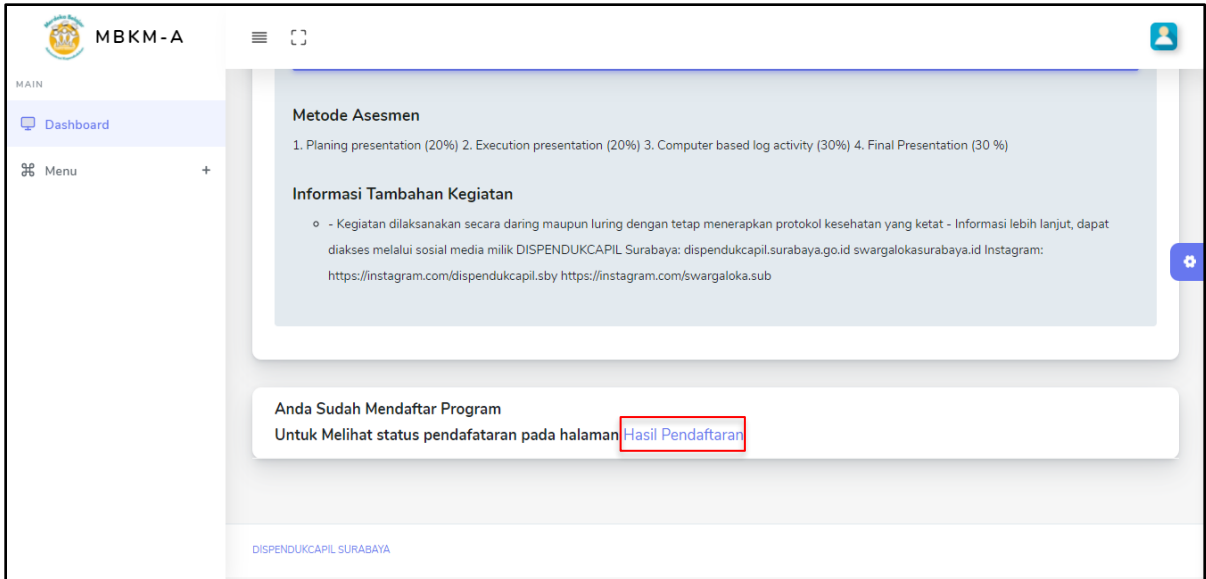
MBKM-A

MAIN

Dashboard

Menu +

Metode Asesmen

1. Planing presentation (20%) 2. Execution presentation (20%) 3. Computer based log activity (30%) 4. Final Presentation (30 %)

Informasi Tambahan Kegiatan

- Kegiatan dilaksanakan secara daring maupun luring dengan tetap menerapkan protokol kesehatan yang ketat - Informasi lebih lanjut, dapat diakses melalui sosial media milik DISPENDUKCAPIL Surabaya: dispendukcapil.surabaya.go.id swargalokasurabaya.id Instagram: https://instagram.com/dispendukcapil.sby https://instagram.com/swargaloka.sub

Anda Sudah Mendaftar Program
Untuk Melihat status pendafataran pada halaman Hasil Pendaftaran

DISPENDUKCAPIL SURABAYA